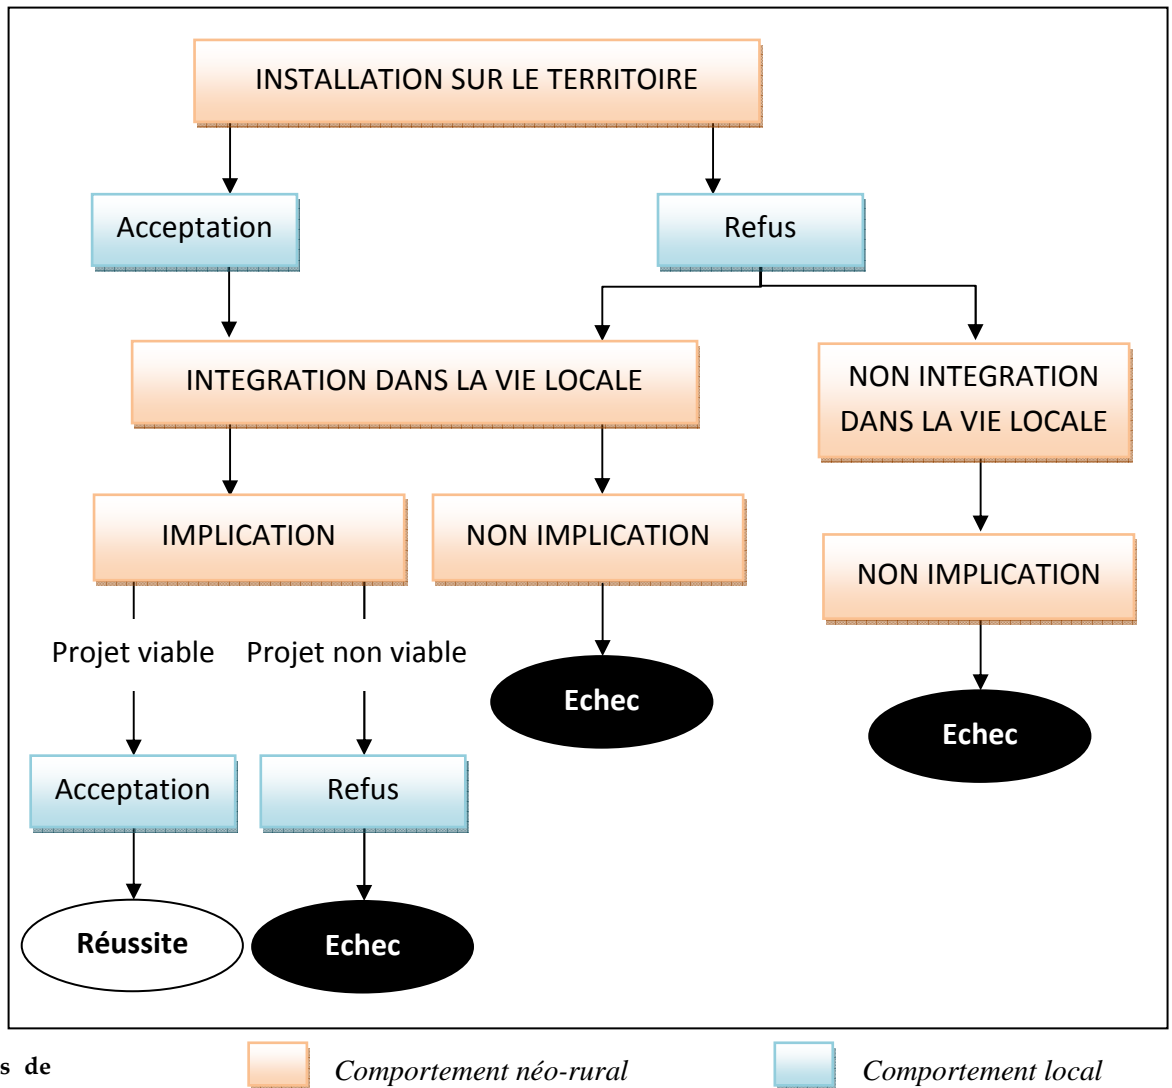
INSTALLATION SUR LE TERRITOIRE

Acceptation

Refus

INTEGRATION DANS LA VIE LOCALE

NON INTEGRATION DANS LA VIE LOCALE

IMPLICATION

NON IMPLICATION

NON IMPLICATION

Projet viable

Projet non viable

Echec

Echec

Acceptation

Refus

Réussite

Echec

s de

Comportement néo-rural

Comportement local